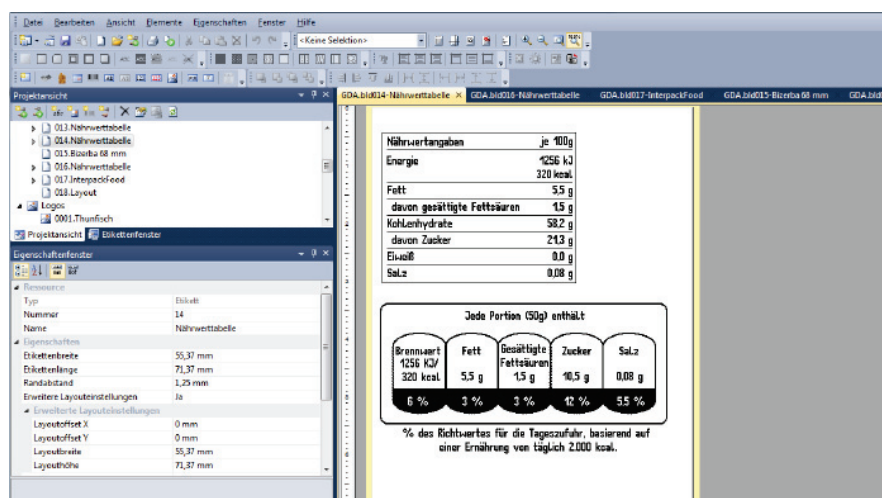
Datei Bearbeiten Ansicht Elemente Eigenschaften Fenster Hilfe

<Keine Selektion>

Projektansicht

013.Nährwerttabelle
014.Nährwerttabelle
015.Bizerba 68 mm
016.Nährwerttabelle
017.InterpackFood
018.Layout
Logos
0001.Thunfisch

Projektansicht Etikettenfenster

Eigenschaftenfenster

Ressource
Typ Etikett
Nummer 14
Name Nährwerttabelle
Eigenschaften
Etikettenbreite 55,37 mm
Etikettenlänge 71,37 mm
Randabstand 1,25 mm
Erweitere Layouteinstellungen Ja
Erweiterte Layouteinstellungen
Layoutoffset X 0 mm
Layoutoffset Y 0 mm
Layoutbreite 55,37 mm
Layouthöhe 71,37 mm

GDA.bld014-Nährwerttabelle × GDA.bld016-Nährwerttabelle GDA.bld017-InterpackFood GDA.bld015-Bizerba 68 mm GDA.bld

| Nährwertangaben | je 100g |
|---|---|
| Energie | 1256 kJ 320 kcal |
| Fett | 5,5 g |
| davon gesättigte Fettsäuren | 1,5 g |
| Kohlenhydrate | 58,2 g |
| davon Zucker | 21,3 g |
| Eiweiß | 0,0 g |
| Salz | 0,08 g |

Jede Portion (50g) enthält

| Brennwert 1256 KJ/ 320 kcal | Fett 5,5 g | Gesättigte Fettsäuren 1,5 g | Zucker 10,5 g | Salz 0,08 g |
|---|---|---|---|---|
| 6 % | 3 % | 3 % | 12 % | 5,5 % |

% des Richtwertes für die Tageszufuhr, basierend auf einer Ernährung von täglich 2.000 kcal.